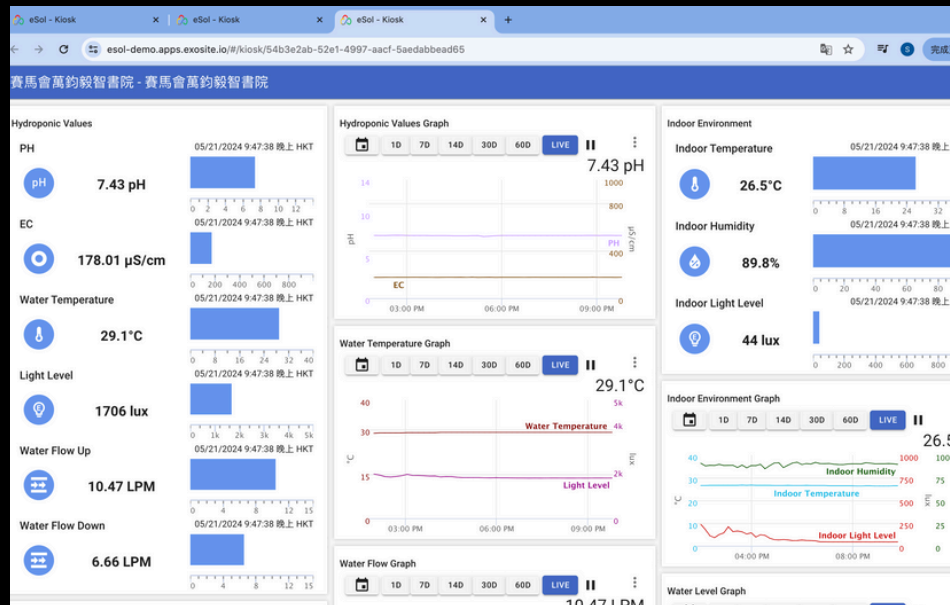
eSol - Kiosk × eSol - Kiosk × eSol - Kiosk × +

esol-demo.apps.exosite.io/#/kiosk/54b3e2ab-52e1-4997-aacf-5aedabbead65

完成

賽馬會萬鈞毅智書院 - 賽馬會萬鈞毅智書院

Hydroponic Values

PH
05/21/2024 9:47:38 晚上 HKT
7.43 pH
0 2 4 6 8 10 12

EC
05/21/2024 9:47:38 晚上 HKT
178.01 μS/cm
0 200 400 600 800

Water Temperature
05/21/2024 9:47:38 晚上 HKT
29.1°C
0 8 16 24 32 40

Light Level
05/21/2024 9:47:38 晚上 HKT
1706 lux
0 1k 2k 3k 4k 5k

Water Flow Up
05/21/2024 9:47:38 晚上 HKT
10.47 LPM
0 4 8 12 15

Water Flow Down
05/21/2024 9:47:38 晚上 HKT
6.66 LPM
0 4 8 12 15

Hydroponic Values Graph
1D 7D 14D 30D 60D LIVE
7.43 pH
14 10 5 0
1000 800 400 0
pH
μS/cm
PH
EC
03:00 PM 06:00 PM 09:00 PM

Water Temperature Graph
1D 7D 14D 30D 60D LIVE
29.1°C
40 30 15 0
5k 4k 2k 0
°C
lux
Water Temperature
Light Level
03:00 PM 06:00 PM 09:00 PM

Water Flow Graph
1D 7D 14D 30D 60D LIVE
10.47 LPM

Indoor Environment

Indoor Temperature
05/21/2024 9:47:38 晚上
26.5°C
0 8 16 24 32

Indoor Humidity
05/21/2024 9:47:38 晚上
89.8%
0 20 40 60 80

Indoor Light Level
05/21/2024 9:47:38 晚上
44 lux
0 200 400 600 800

Indoor Environment Graph
1D 7D 14D 30D 60D LIVE
26.5
40 30 20 10 0
1000 750 500 250 0
100 75 50 25 0
°C
lux
Indoor Humidity
Indoor Temperature
Indoor Light Level
04:00 PM 08:00 PM

Water Level Graph